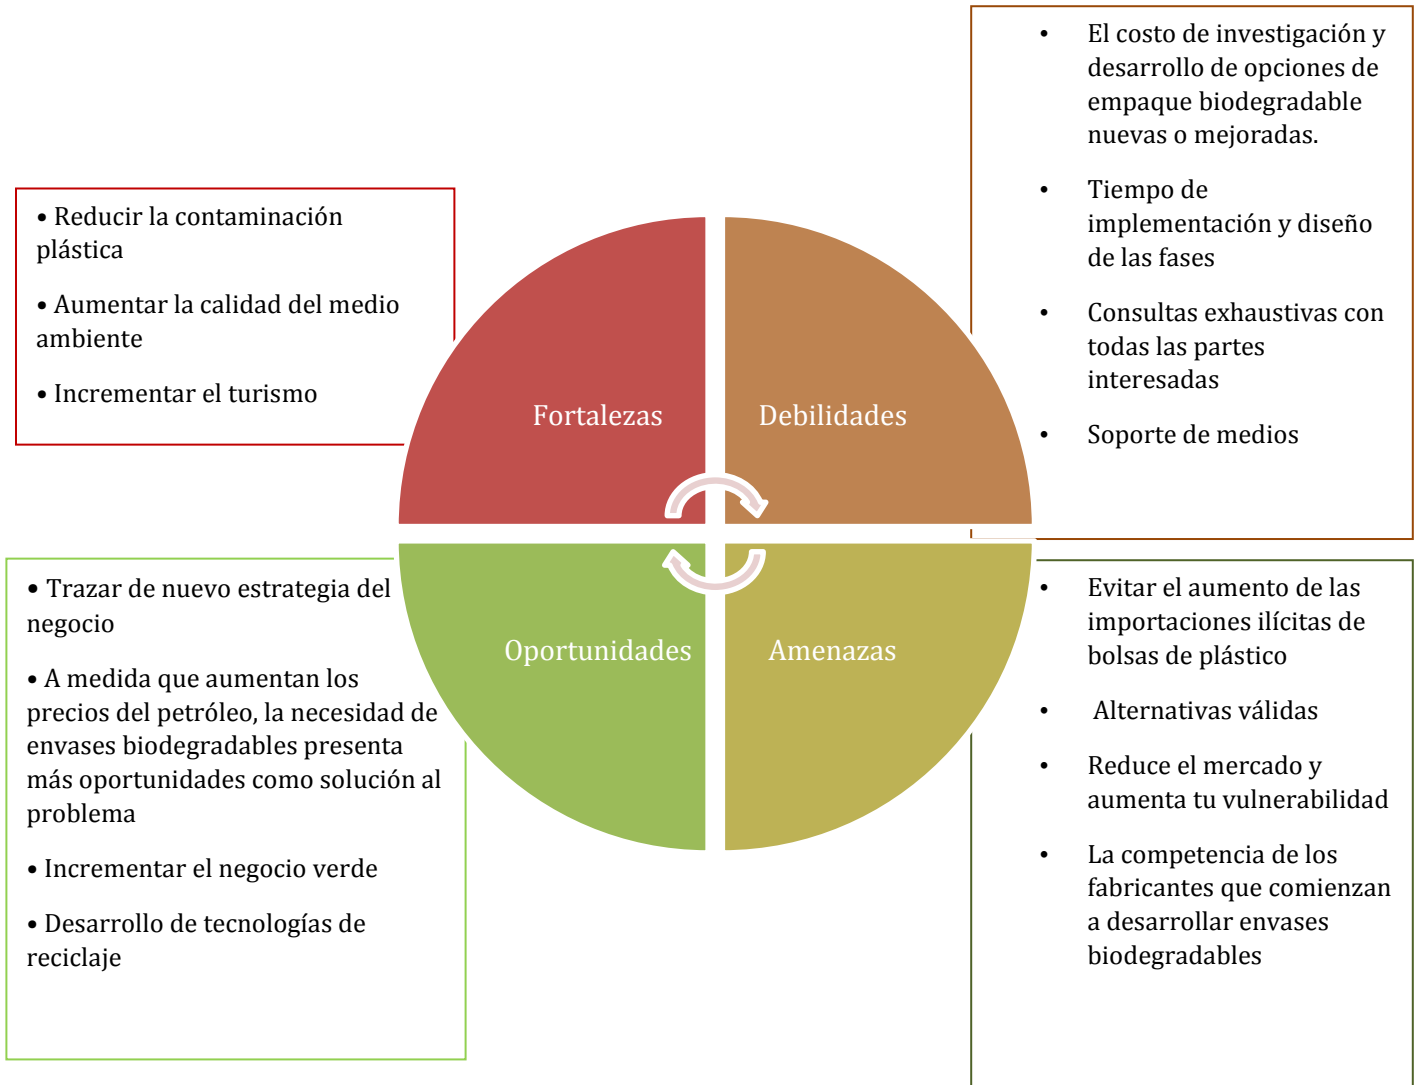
• El costo de investigación y desarrollo de opciones de empaque biodegradable nuevas o mejoradas.

• Tiempo de implementación y diseño de las fases

• Consultas exhaustivas con todas las partes interesadas

• Soporte de medios

• Reducir la contaminación plástica

• Aumentar la calidad del medio ambiente

• Incrementar el turismo

Fortalezas

Debilidades

Oportunidades

Amenazas

• Trazar de nuevo estrategia del negocio

• A medida que aumentan los precios del petróleo, la necesidad de envases biodegradables presenta más oportunidades como solución al problema

• Incrementar el negocio verde

• Desarrollo de tecnologías de reciclaje

• Evitar el aumento de las importaciones ilícitas de bolsas de plástico

• Alternativas válidas

• Reduce el mercado y aumenta tu vulnerabilidad

• La competencia de los fabricantes que comienzan a desarrollar envases biodegradables